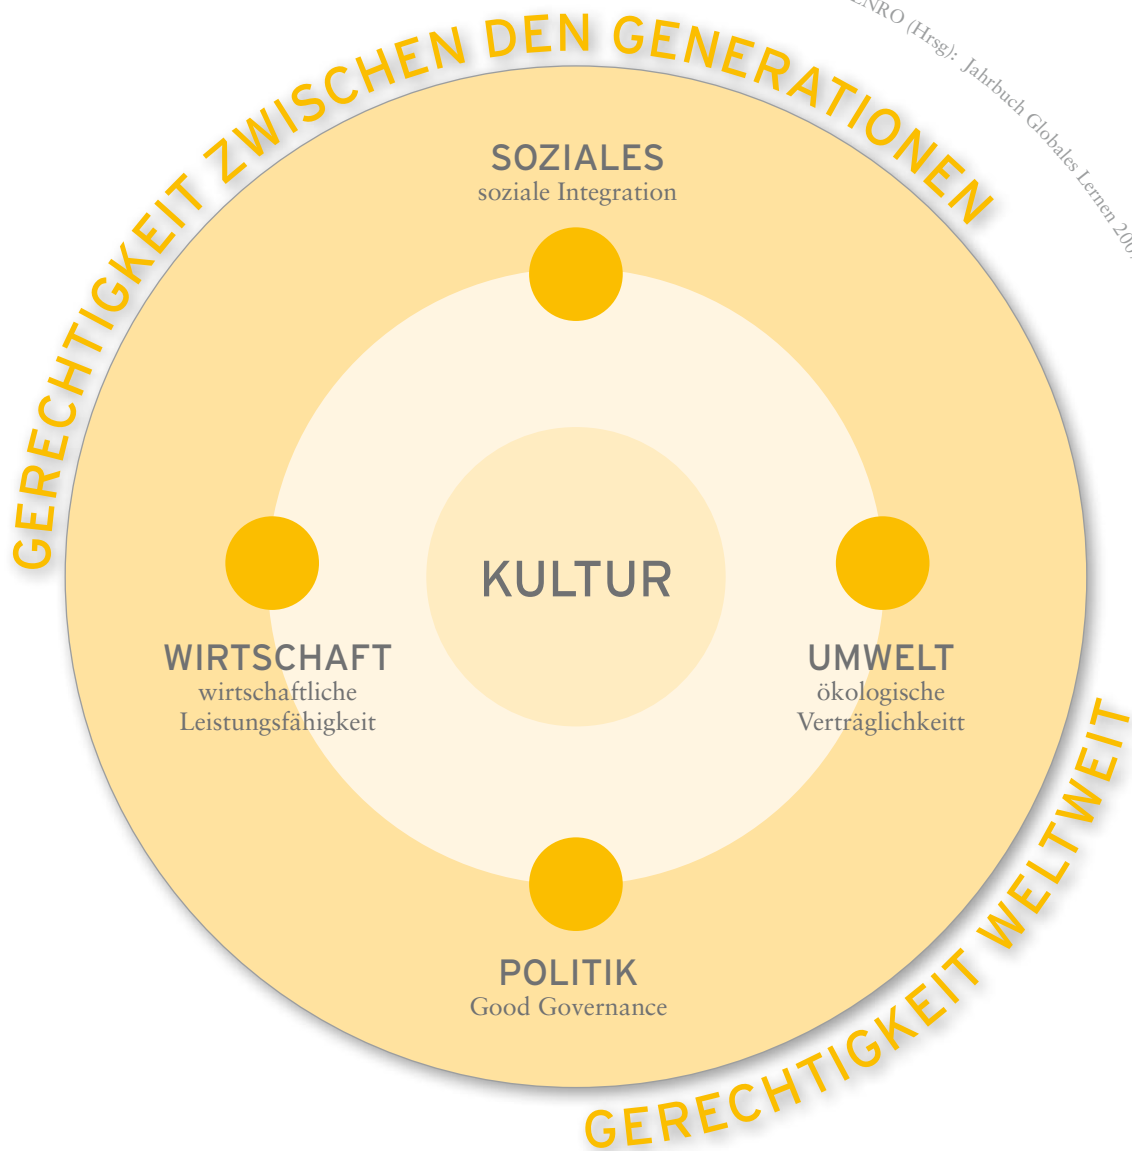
GERECHTIGKEIT ZWISCHEN DEN GENERATIONEN

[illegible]NRO (Hrsg): Jahrbuch Globales Lernen 20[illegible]

SOZIALES
soziale Integration

KULTUR

WIRTSCHAFT
wirtschaftliche Leistungsfähigkeit

UMWELT
ökologische Verträglichkeitt

POLITIK
Good Governance

GERECHTIGKEIT WELTWEIT